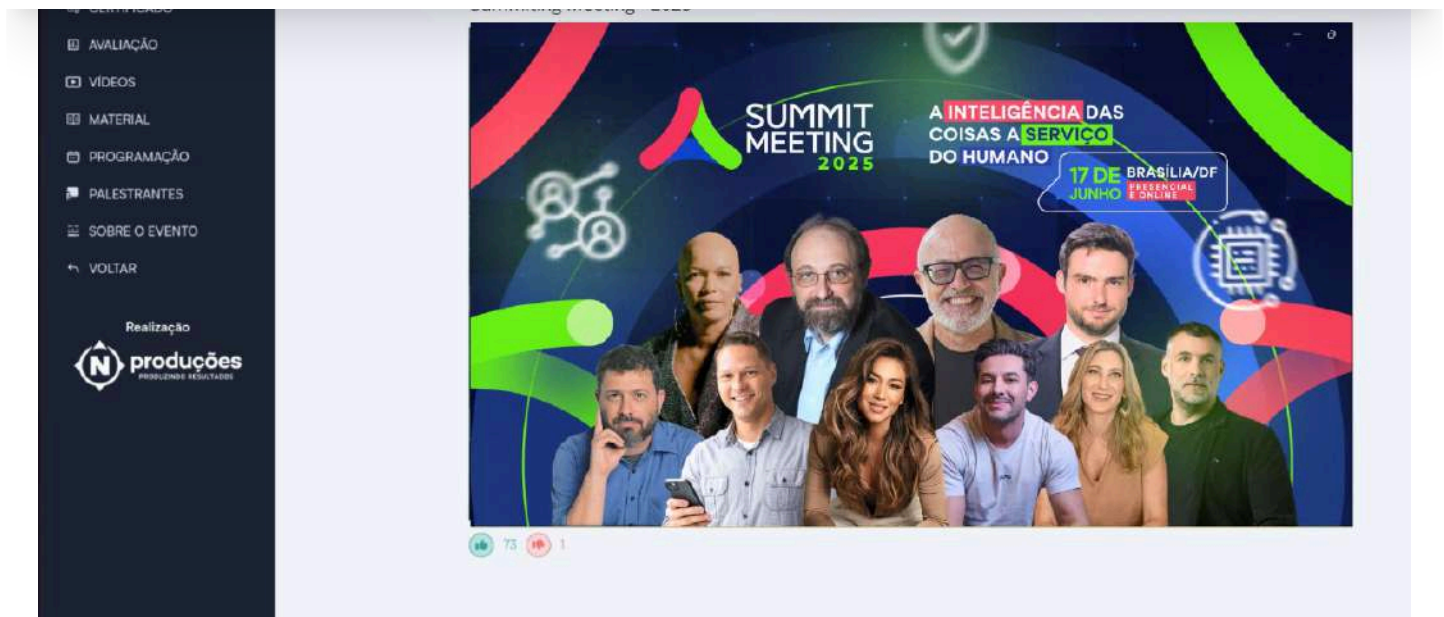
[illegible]
AVALIAÇÃO
VÍDEOS
MATERIAL
PROGRAMAÇÃO
PALESTRANTES
SOBRE O EVENTO
VOLTAR

Realização
N produções
PRODUZINDO RESULTADOS

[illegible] Meeting - 2025

SUMMIT MEETING 2025

A INTELIGÊNCIA DAS COISAS A SERVIÇO DO HUMANO

17 DE JUNHO BRASÍLIA/DF PRESENCIAL E ONLINE

73 1